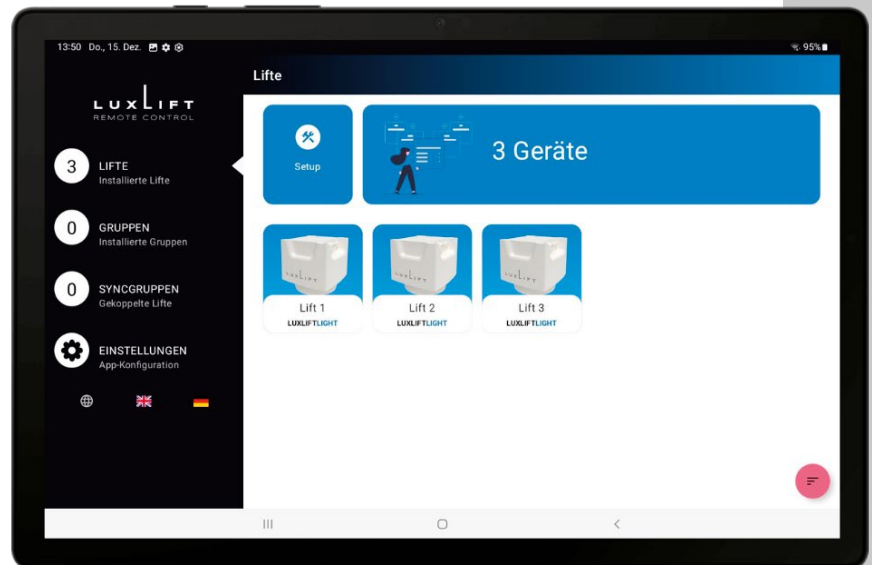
13:50 Do., 15. Dez.

95%

LUXLIFT
REMOTE CONTROL

Lifte

3 LIFTE
Installierte Lifte

0 GRUPPEN
Installierte Gruppen

0 SYNCGRUPPEN
Gekoppelte Lifte

EINSTELLUNGEN
App-Konfiguration

Setup

3 Geräte

Lift 1
LUXLIFTLIGHT

Lift 2
LUXLIFTLIGHT

Lift 3
LUXLIFTLIGHT